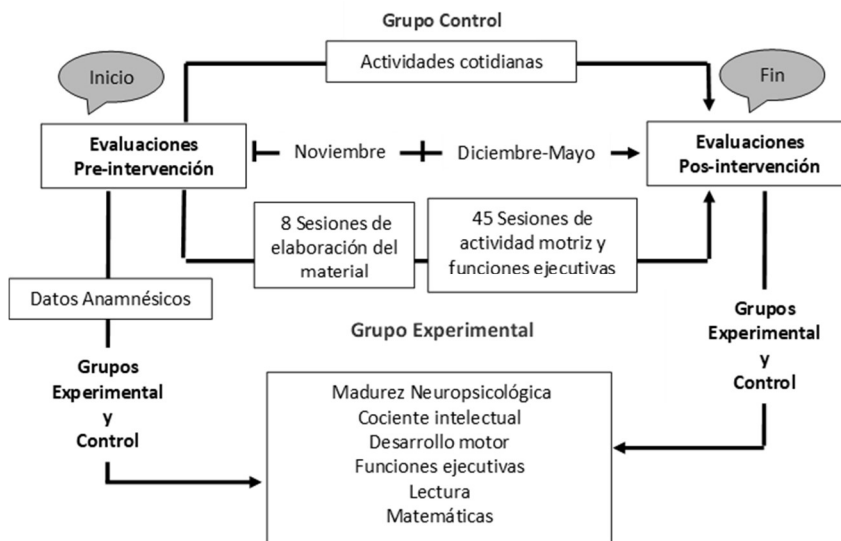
Grupo Control

Actividades cotidianas

Inicio

Fin

Evaluaciones Pre-intervención

Noviembre

Diciembre-Mayo

Evaluaciones Pos-intervención

8 Sesiones de elaboración del material

45 Sesiones de actividad motriz y funciones ejecutivas

Datos Anamnésicos

Grupo Experimental

Grupos Experimental y Control

Grupos Experimental y Control

Madurez Neuropsicológica
Cociente intelectual
Desarrollo motor
Funciones ejecutivas
Lectura
Matemáticas